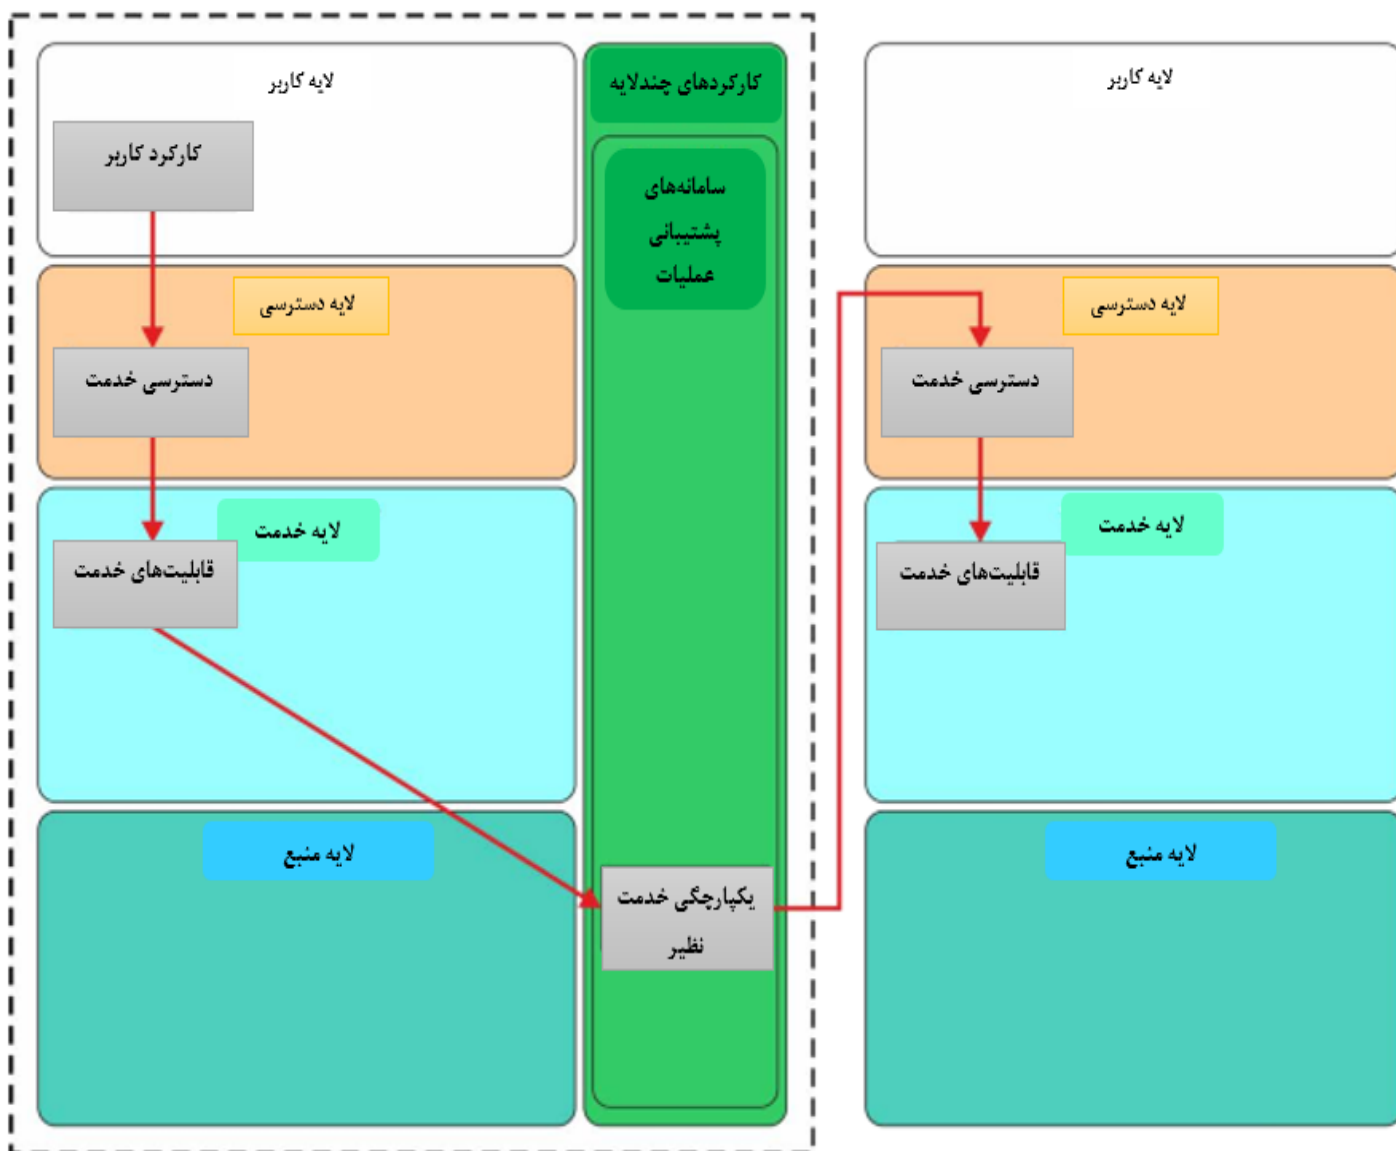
لایه کاربر

کارکرد کاربر

لایه دسترسی

دسترسی خدمت

لایه خدمت

قابلیت‌های خدمت

لایه منبع

کارکردهای چندلایه

سامانه‌های پشتیبانی عملیات

یکپارچگی خدمت نظیر

لایه کاربر

لایه دسترسی

دسترسی خدمت

لایه خدمت

قابلیت‌های خدمت

لایه منبع